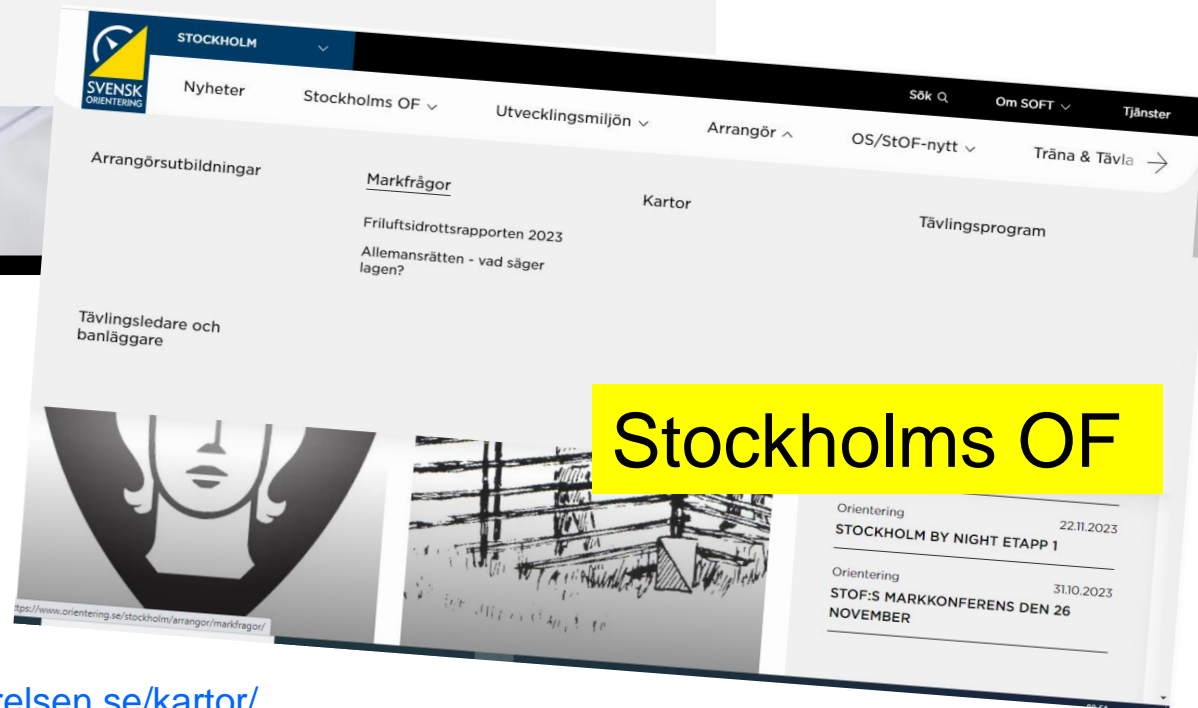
SVENSK ORIENTERING

STOCKHOLM

Nyheter

Stockholms OF

Utvecklingsmiljön

Arrangör

OS/StOF-nytt

Träna & Tävla

Sök

Om SOFT

Tjänster

Arrangörsutbildningar

Markfrågor

Friluftsidrottsrapporten 2023

Allemansrätten - vad säger lagen?

Kartor

Tävlingsprogram

Tävlingsledare och banläggare

Stockholms OF

Orientering

22.11.2023

STOCKHOLM BY NIGHT ETAPP 1

Orientering

31.10.2023

STOF:S MARKKONFERENS DEN 26 NOVEMBER

https://www.orientering.se/stockholm/arrangor/markfragor/

relsen.se/kartor/